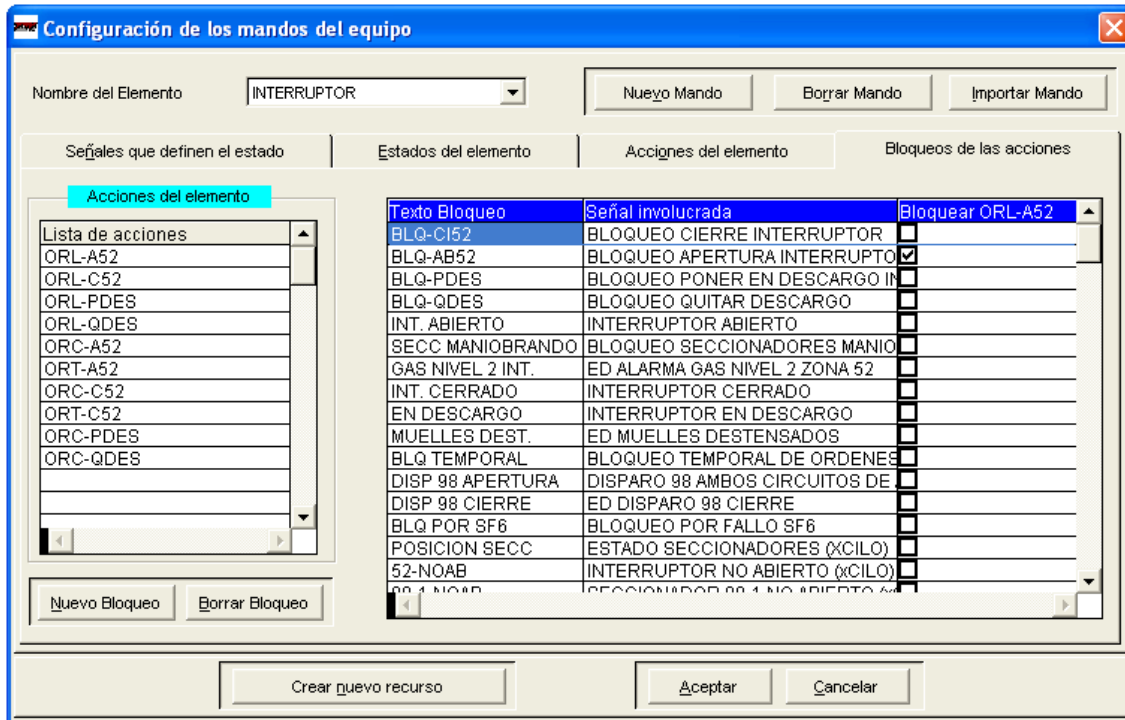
Configuración de los mandos del equipo

Nombre del Elemento INTERRUPTOR

Nuevo Mando | Borrar Mando | Importar Mando

Señales que definen el estado | Estados del elemento | Acciones del elemento | Bloqueos de las acciones

Acciones del elemento

| Lista de acciones |
|---|
| ORL-A52 |
| ORL-C52 |
| ORL-PDES |
| ORL-QDES |
| ORC-A52 |
| ORT-A52 |
| ORC-C52 |
| ORT-C52 |
| ORC-PDES |
| ORC-QDES |

| Texto Bloqueo | Señal involucrada | Bloquear ORL-A52 |
|---|---|---|
| BLQ-CI52 | BLOQUEO CIERRE INTERRUPTOR | ☐ |
| BLQ-AB52 | BLOQUEO APERTURA INTERRUPTO | ☑ |
| BLQ-PDES | BLOQUEO PONER EN DESCARGO IN | ☐ |
| BLQ-QDES | BLOQUEO QUITAR DESCARGO | ☐ |
| INT. ABIERTO | INTERRUPTOR ABIERTO | ☐ |
| SECC MANIOBRANDO | BLOQUEO SECCIONADORES MANIO | ☐ |
| GAS NIVEL 2 INT. | ED ALARMA GAS NIVEL 2 ZONA 52 | ☐ |
| INT. CERRADO | INTERRUPTOR CERRADO | ☐ |
| EN DESCARGO | INTERRUPTOR EN DESCARGO | ☐ |
| MUELLES DEST. | ED MUELLES DESTENSADOS | ☐ |
| BLQ TEMPORAL | BLOQUEO TEMPORAL DE ORDENES | ☐ |
| DISP 98 APERTURA | DISPARO 98 AMBOS CIRCUITOS DE | ☐ |
| DISP 98 CIERRE | ED DISPARO 98 CIERRE | ☐ |
| BLQ POR SF6 | BLOQUEO POR FALLO SF6 | ☐ |
| POSICION SECC | ESTADO SECCIONADORES (XCILO) | ☐ |
| 52-NOAB | INTERRUPTOR NO ABIERTO (xCILO) | ☐ |
| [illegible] | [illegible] | ☐ |

Nuevo Bloqueo | Borrar Bloqueo

Crear nuevo recurso | Aceptar | Cancelar